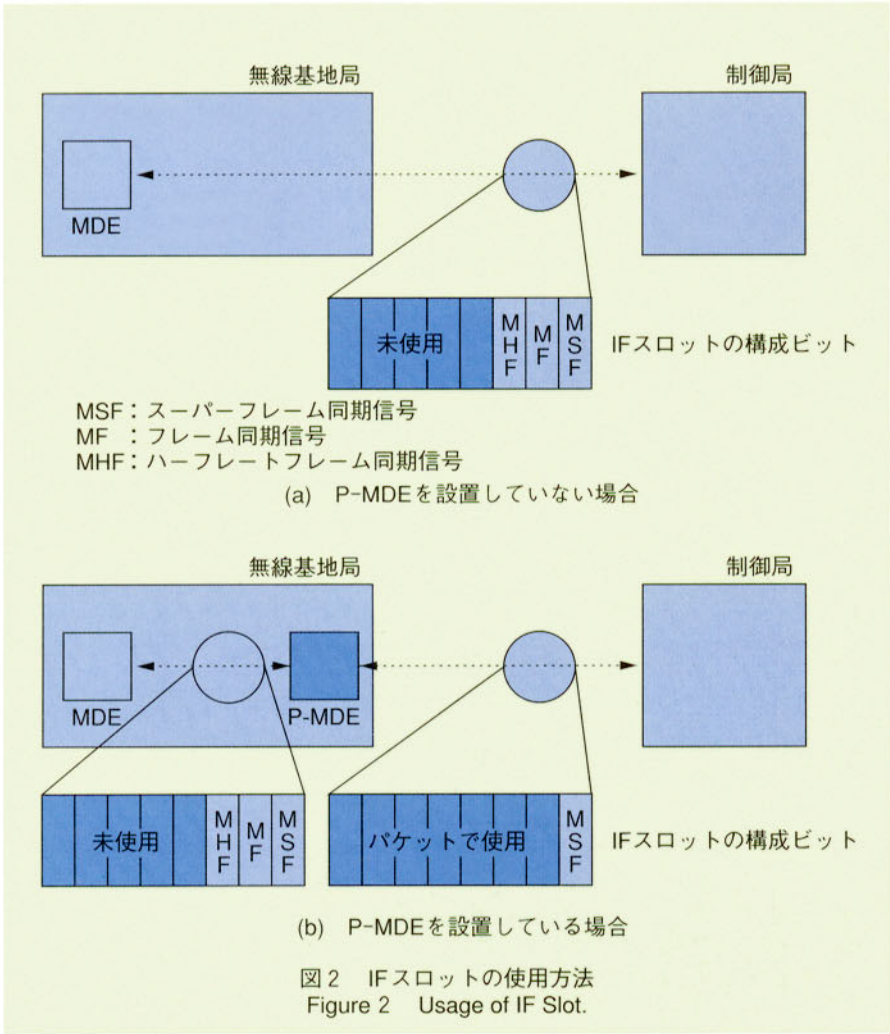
無線基地局

制御局

MDE

未使用

MHF

MF

MSF

IFスロットの構成ビット

MSF：スーパーフレーム同期信号
MF ：フレーム同期信号
MHF：ハーフレートフレーム同期信号

(a) P-MDEを設置していない場合

無線基地局

制御局

MDE

P-MDE

未使用

MHF

MF

MSF

パケットで使用

MSF

IFスロットの構成ビット

(b) P-MDEを設置している場合

図2 IFスロットの使用方法
Figure 2 Usage of IF Slot.